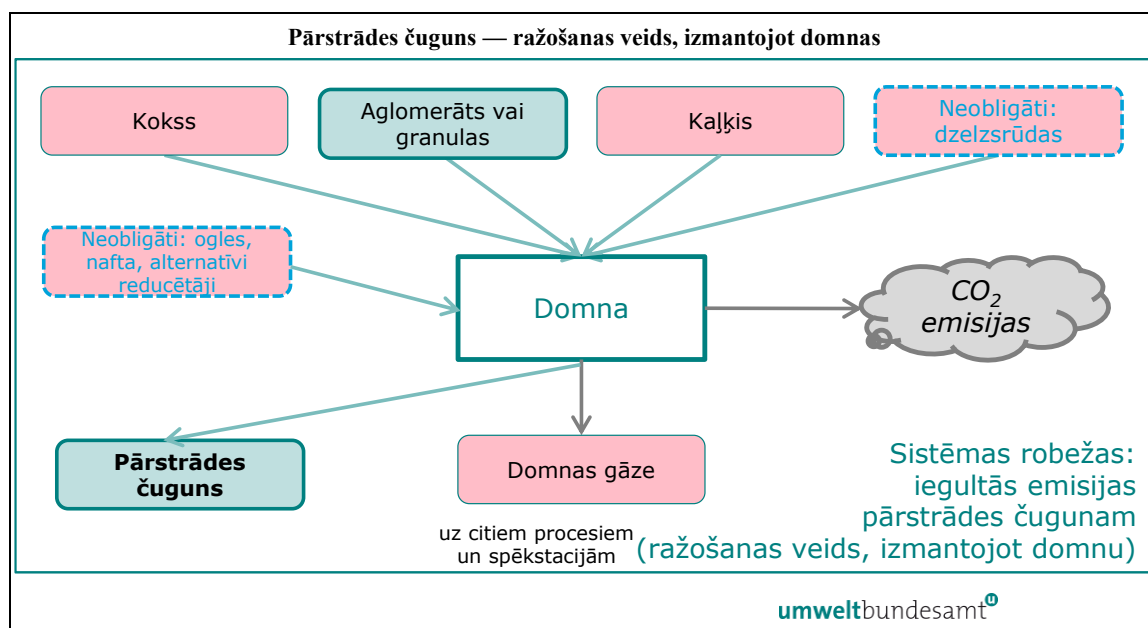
Pārstrādes čuguns — ražošanas veids, izmantojot domnas

Kokss

Aglomerāts vai granulas

Kaļķis

Neobligāti: dzelzsrūdas

Neobligāti: ogles, nafta, alternatīvi reducētāji

Domna

$CO_2$ emisijas

Pārstrādes čuguns

Domnas gāze

uz citiem procesiem un spēkstacijām

Sistēmas robežas: iegultās emisijas pārstrādes čugunam (ražošanas veids, izmantojot domnu)

umweltbundesamt